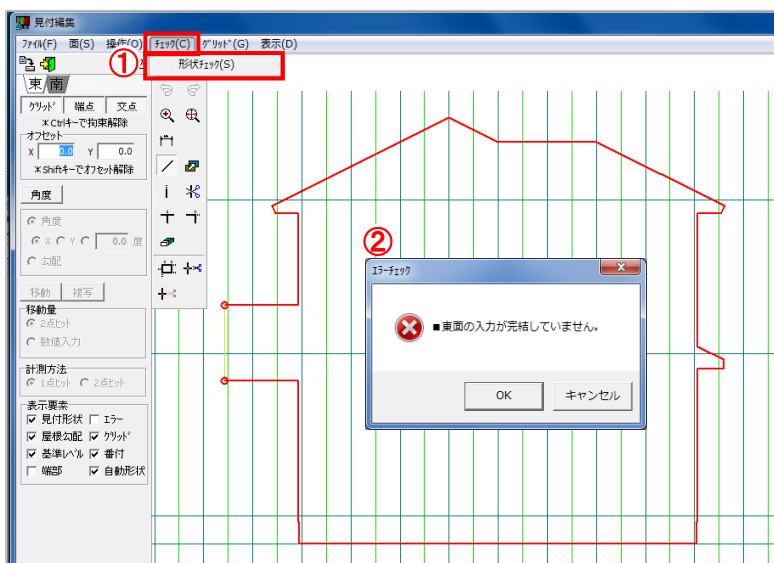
見付編集

ﾌｧｲﾙ(F)　面(S)　操作(O)　ﾁｪｯｸ(C)　ｸﾞﾘｯﾄﾞ(G)　表示(D)

①

形状ﾁｪｯｸ(S)

東　南

ｸﾞﾘｯﾄﾞ　端点　交点

＊Ctrlキーで拘束解除

オフセット

X 0.0　Y 0.0

＊Shiftキーでオフセット解除

角度

角度

X　Y　0.0 度

勾配

移動　複写

移動量

2点ﾋｯﾄ

数値入力

計測方法

1点ﾋｯﾄ　2点ﾋｯﾄ

表示要素

見付形状　ｴﾗｰ

屋根勾配　ｸﾞﾘｯﾄﾞ

基準ﾚﾍﾞﾙ　番付

端部　自動形状

②

ｴﾗｰﾁｪｯｸ

■東面の入力が完結していません。

OK　キャンセル